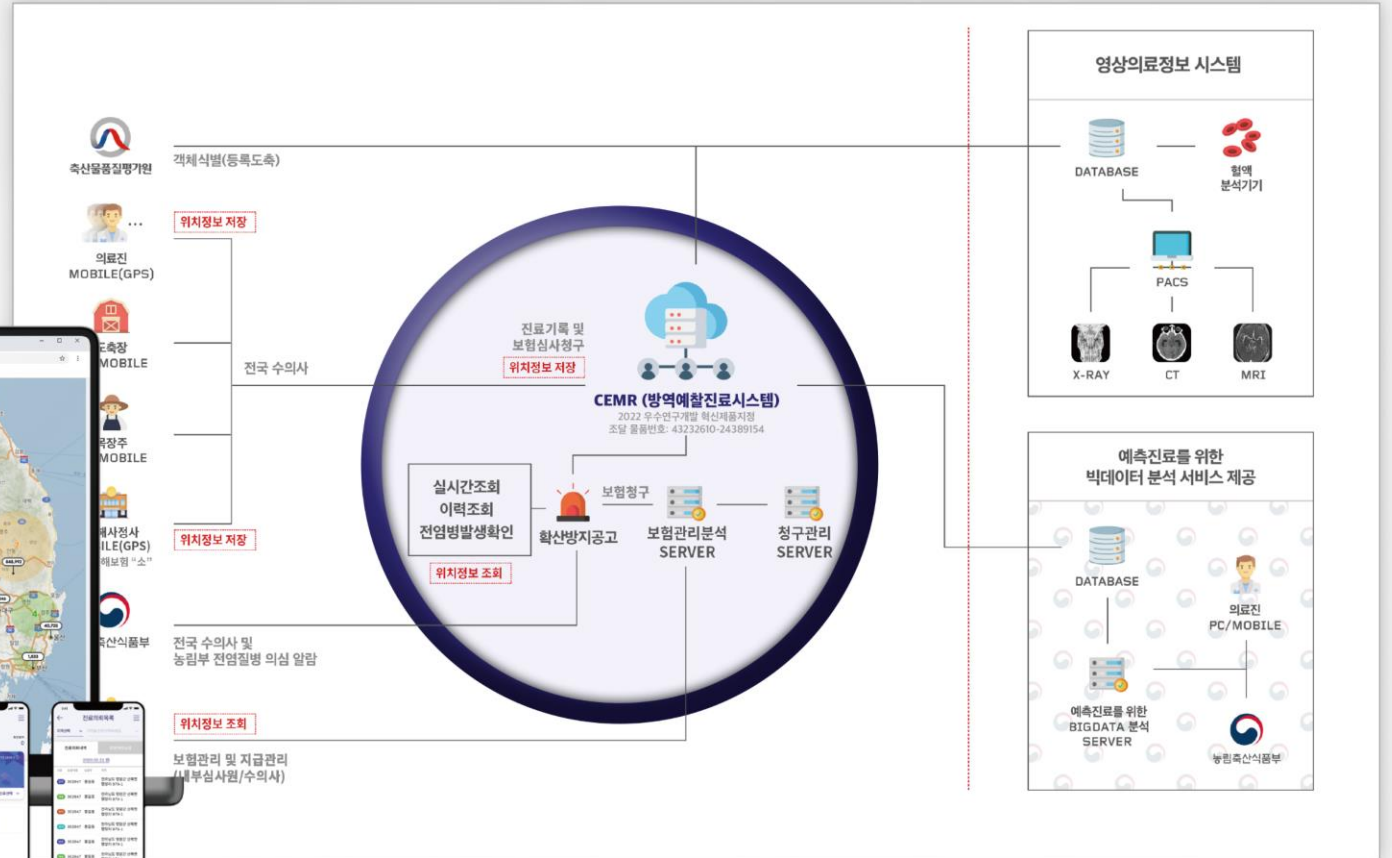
축산물품질평가원

객체식별(등록도축)

위치정보 저장

의료진
MOBILE(GPS)

도축장
MOBILE

전국 수의사

목장주
MOBILE

해사정사
ILE(GPS)
해보험 "소"

위치정보 저장

축산식품부

전국 수의사 및
농림부 전염질병 의심 알람

위치정보 조회

보험관리 및 지급관리
(내부심사원/수의사)

진료기록 및
보험심사청구

위치정보 저장

CEMR (방역예찰진료시스템)
2022 우수연구개발 혁신제품지정
조달 물품번호: 43232610-24389154

실시간조회
이력조회
전염병발생확인

위치정보 조회

확산방지공고

보험청구

보험관리분석
SERVER

청구관리
SERVER

영상의료정보 시스템

DATABASE

혈액
분석기기

PACS

X-RAY

CT

MRI

예측진료를 위한
빅데이터 분석 서비스 제공

DATABASE

의료진
PC/MOBILE

예측진료를 위한
BIGDATA 분석
SERVER

농림축산식품부

진료의뢰목록